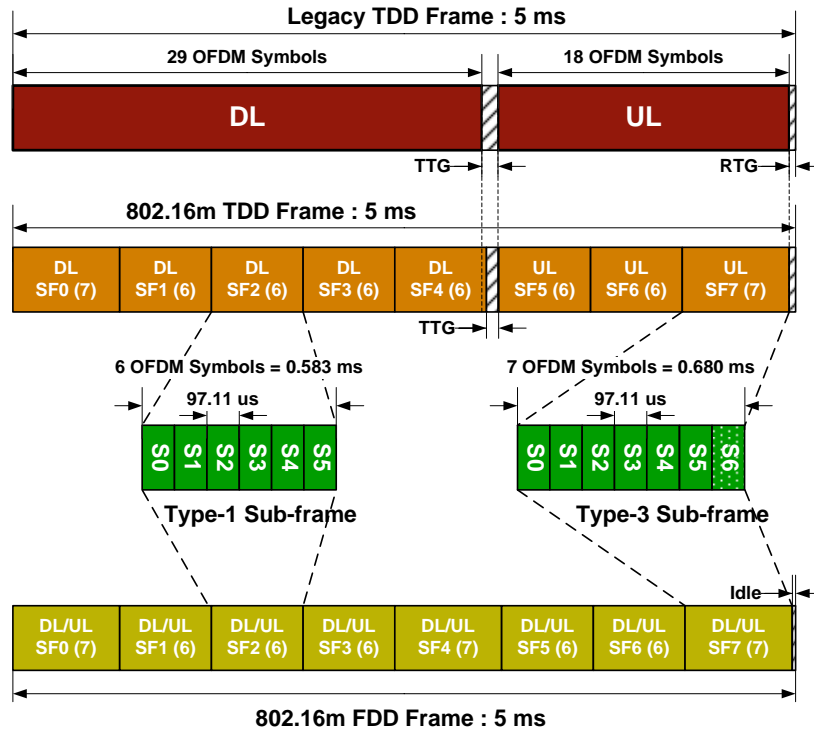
Legacy TDD Frame : 5 ms

29 OFDM Symbols

18 OFDM Symbols

DL

UL

TTG

RTG

802.16m TDD Frame : 5 ms

| DL SF0 (7) | DL SF1 (6) | DL SF2 (6) | DL SF3 (6) | DL SF4 (6) | UL SF5 (6) | UL SF6 (6) | UL SF7 (7) |
|---|---|---|---|---|---|---|---|

TTG

6 OFDM Symbols = 0.583 ms

7 OFDM Symbols = 0.680 ms

97.11 us

97.11 us

S0 S1 S2 S3 S4 S5

S0 S1 S2 S3 S4 S5 S6

Type-1 Sub-frame

Type-3 Sub-frame

Idle

| DL/UL SF0 (7) | DL/UL SF1 (6) | DL/UL SF2 (6) | DL/UL SF3 (6) | DL/UL SF4 (7) | DL/UL SF5 (6) | DL/UL SF6 (6) | DL/UL SF7 (7) |
|---|---|---|---|---|---|---|---|

802.16m FDD Frame : 5 ms